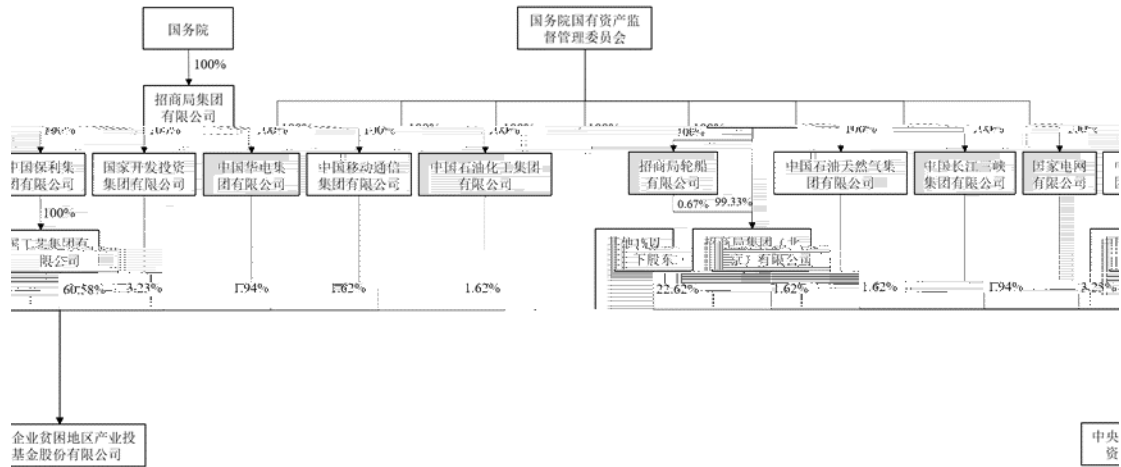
国务院

国务院国有资产监督管理委员会

100%

招商局集团有限公司

100%

100%

100%

100%

100%

100%

100%

100%

100%

100%

中国保利集团有限公司

国家开发投资集团有限公司

中国华电集团有限公司

中国移动通信集团有限公司

中国石油化工集团有限公司

招商局轮船有限公司

中国石油天然气集团有限公司

中国长江三峡集团有限公司

国家电网有限公司

100%

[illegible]工业集团有限公司

0.67%

99.33%

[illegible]

招商局集团（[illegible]）有限公司

60.58%

3.23%

1.94%

1.62%

1.62%

22.62%

1.62%

1.62%

1.94%

3.23%

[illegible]企业贫困地区产业投资基金股份有限公司

中央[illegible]
资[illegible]